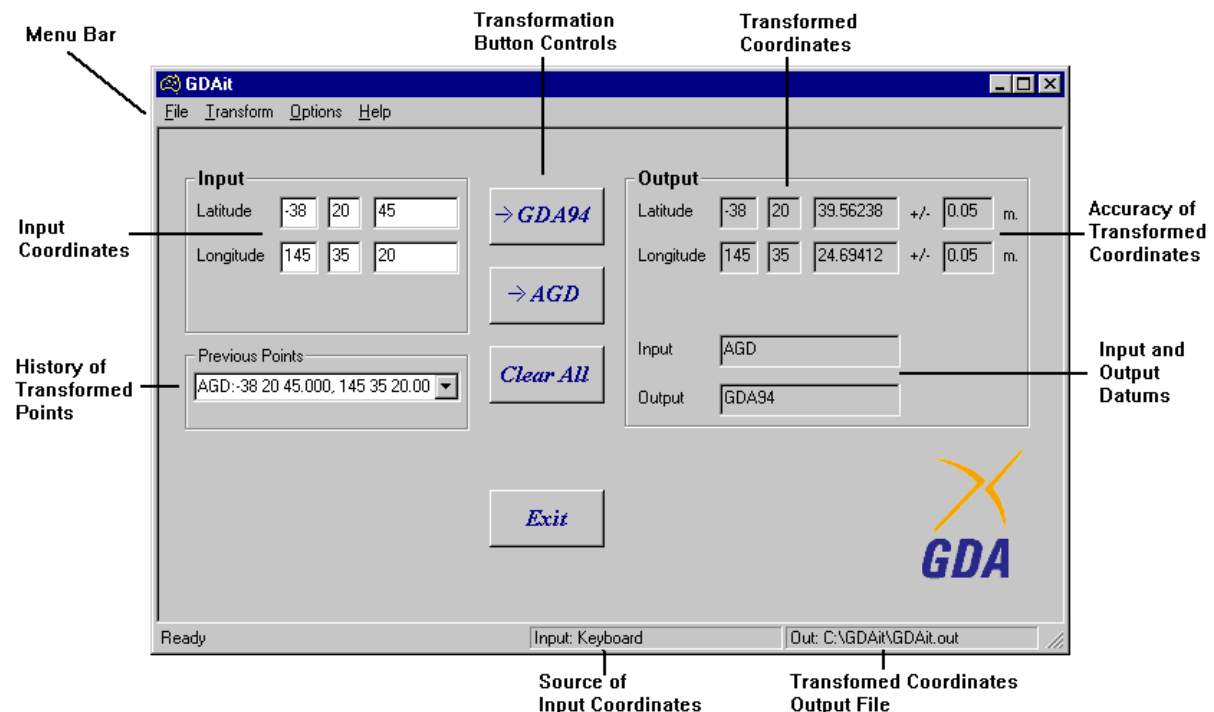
Menu Bar

Transformation Button Controls

Transformed Coordinates

GDAit

File Transform Options Help

Input

Latitude -38 20 45

Longitude 145 35 20

Input Coordinates

→GDA94

→AGD

Clear All

Exit

Output

Latitude -38 20 39.56238 +/- 0.05 m.

Longitude 145 35 24.69412 +/- 0.05 m.

Accuracy of Transformed Coordinates

Input AGD

Output GDA94

Input and Output Datums

Previous Points

AGD:-38 20 45.000, 145 35 20.00

History of Transformed Points

GDA

Ready

Input: Keyboard

Out: C:\GDAit\GDAit.out

Source of Input Coordinates

Transfomed Coordinates Output File